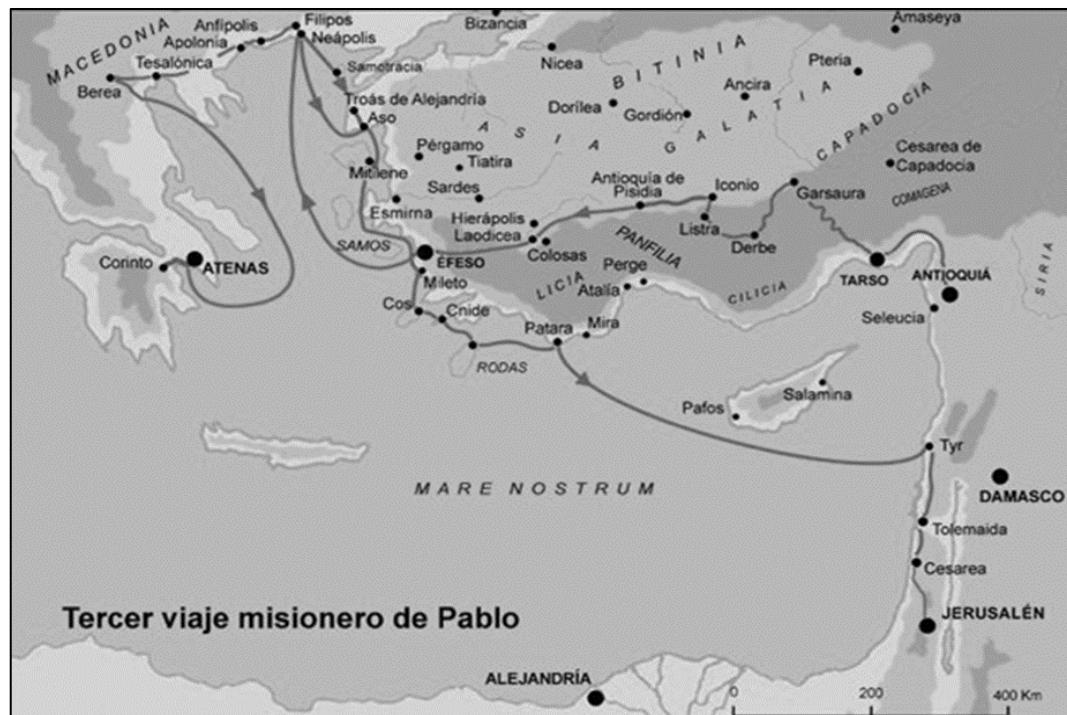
MACEDONIA
Anfípolis
Filipos
Bizancia
Amaseya
Apolonia
Neápolis
Tesalónica
Samotracia
Nicea
BITINIA
Pteria
Berea
Troás de Alejandría
Dorílea
Ancira
Aso
ASIA
Gordión
GALATIA
Pérgamo
Tiatira
CAPADOCIA
Mitilene
Cesarea de Capadocia
Sardes
Antioquía de Pisidia
Iconio
Garsaura
COMAGENA
Esmirna
Hierápolis
Listra
SAMOS
Laodicea
PANFILIA
Corinto
ATENAS
ÉFESO
Colosas
Derbe
SIRIA
Mileto
Perge
TARSO
ANTIOQUÍA
LICIA
Ataila
CILICIA
Cos
Cnide
Seleucia
Patara
Mira
RODAS
Salamina
Pafos
Tyr
MARE NOSTRUM
DAMASCO
Tolemaida
Cesarea
Tercer viaje misionero de Pablo
JERUSALÉN
ALEJANDRÍA
0
200
400 Km